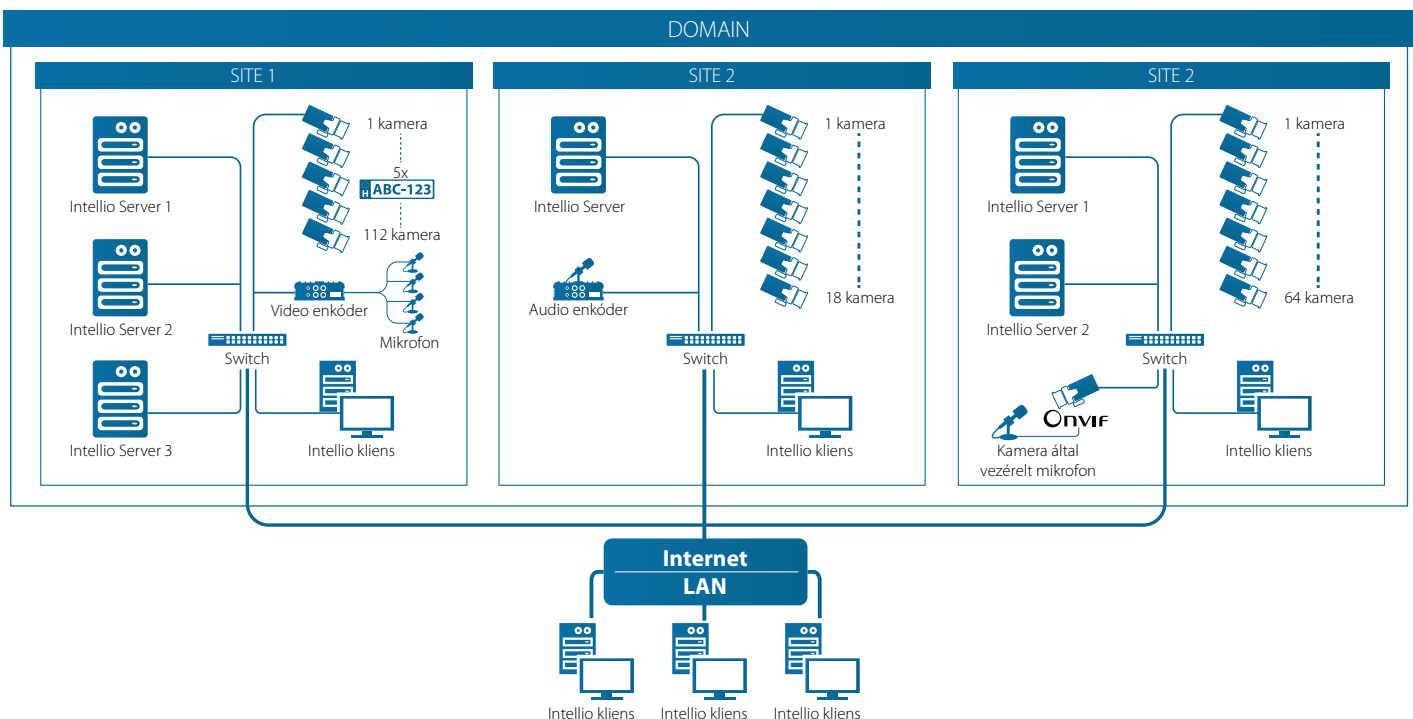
DOMAIN

SITE 1

Intellio Server 1

Intellio Server 2

Intellio Server 3

1 kamera

5x

H ABC-123

112 kamera

Video enkóder

Mikrofon

Switch

Intellio kliens

SITE 2

Intellio Server

Audio enkóder

1 kamera

18 kamera

Switch

Intellio kliens

SITE 2

Intellio Server 1

Intellio Server 2

1 kamera

64 kamera

Switch

ONVIF

Kamera által vezérelt mikrofon

Intellio kliens

Internet

LAN

Intellio kliens

Intellio kliens

Intellio kliens